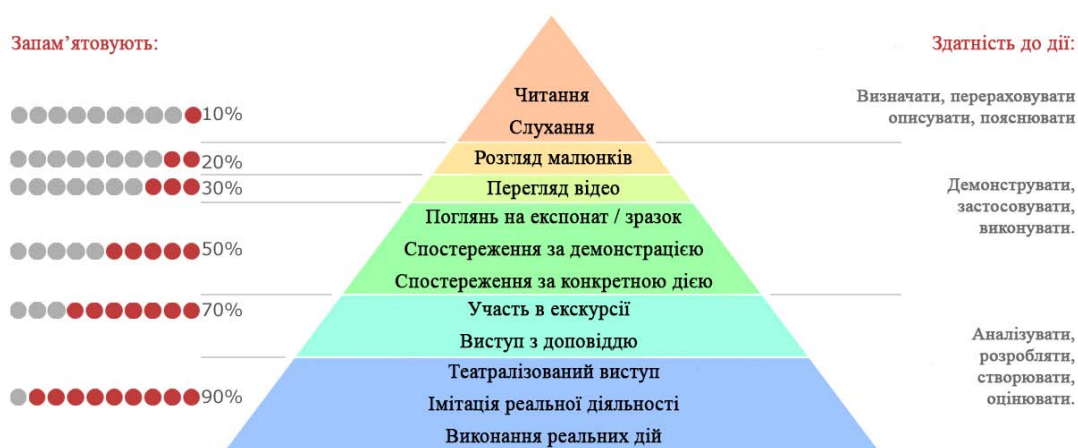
Запам'ятовують:

Здатність до дії:

10%

Читання

Слухання

Визначати, перераховувати описувати, пояснювати

20%

Розгляд малюнків

30%

Перегляд відео

Демонструвати, застосовувати, виконувати.

Поглянь на експонат / зразок

50%

Спостереження за демонстрацією

Спостереження за конкретною дією

70%

Участь в екскурсії

Виступ з доповіддю

Аналізувати, розробляти, створювати, оцінювати.

Театралізований виступ

90%

Імітація реальної діяльності

Виконання реальних дій